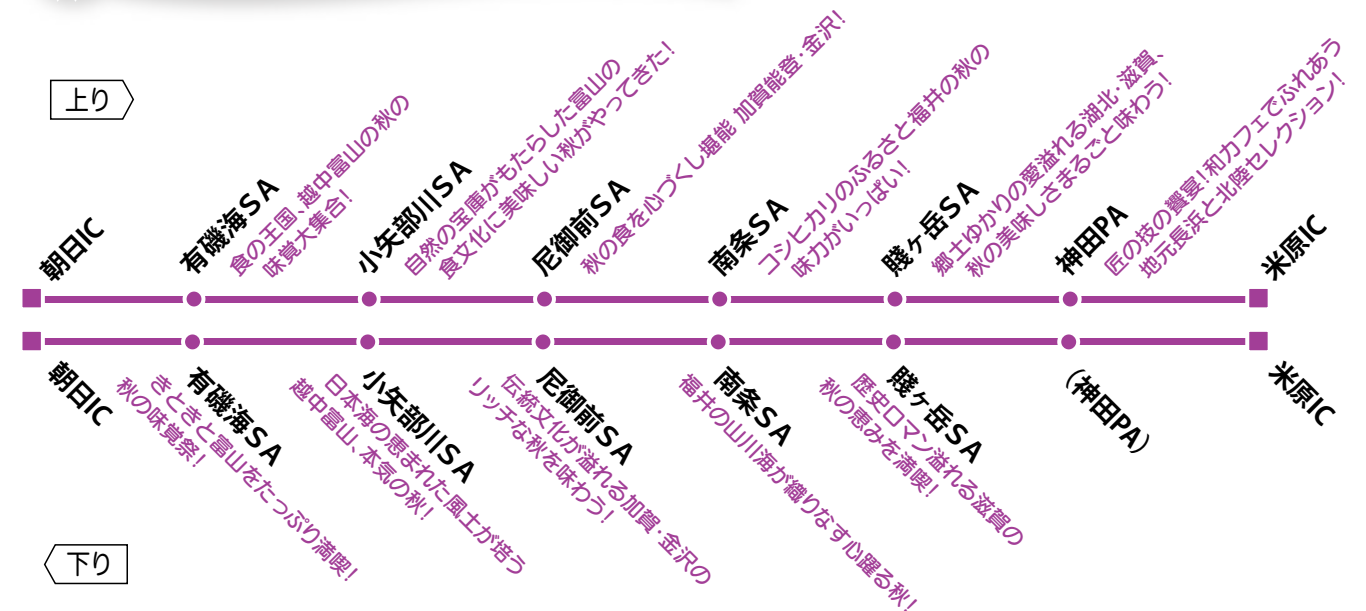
上り

朝日IC

有磯海SA
食の王国、越中富山の秋の味覚大集合!

小矢部川SA
自然の宝庫がもたらした富山の食文化に美味しい秋がやってきた!

尼御前SA
秋の食を心づくし堪能 加賀能登・金沢!

南条SA
コシヒカリのふるさと福井の秋の味力がいっぱい!

賤ヶ岳SA
郷土ゆかりの愛溢れる湖北・滋賀、秋の美味しさまるごと味わう!

神田PA
匠の技の饗宴!和カフェでふれあう地元長浜と北陸セレクション!

米原IC

朝日IC

有磯海SA
きときと富山をたっぷり満喫!秋の味覚祭!

小矢部川SA
日本海の恵まれた風土が培う越中富山、本気の秋!

尼御前SA
伝統文化が溢れる加賀・金沢のリッチな秋を味わう!

南条SA
福井の山川海が織りなす心躍る秋!

賤ヶ岳SA
歴史ロマン溢れる滋賀の秋の恵みを満喫!

(神田PA)

米原IC

下り